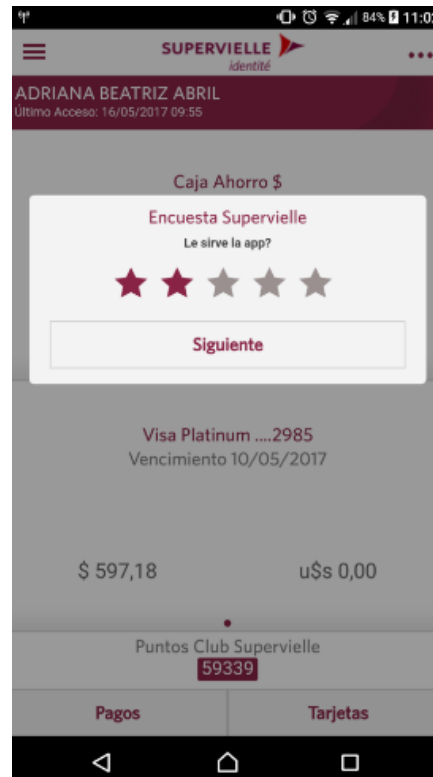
84% 11:0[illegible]

SUPERVIELLE
identité

ADRIANA BEATRIZ ABRIL
Último Acceso: 16/05/2017 09:55

Caja Ahorro $

Encuesta Supervielle
Le sirve la app?

Siguiente

Visa Platinum ....2985
Vencimiento 10/05/2017

$ 597,18

u$s 0,00

Puntos Club Supervielle
59339

Pagos

Tarjetas